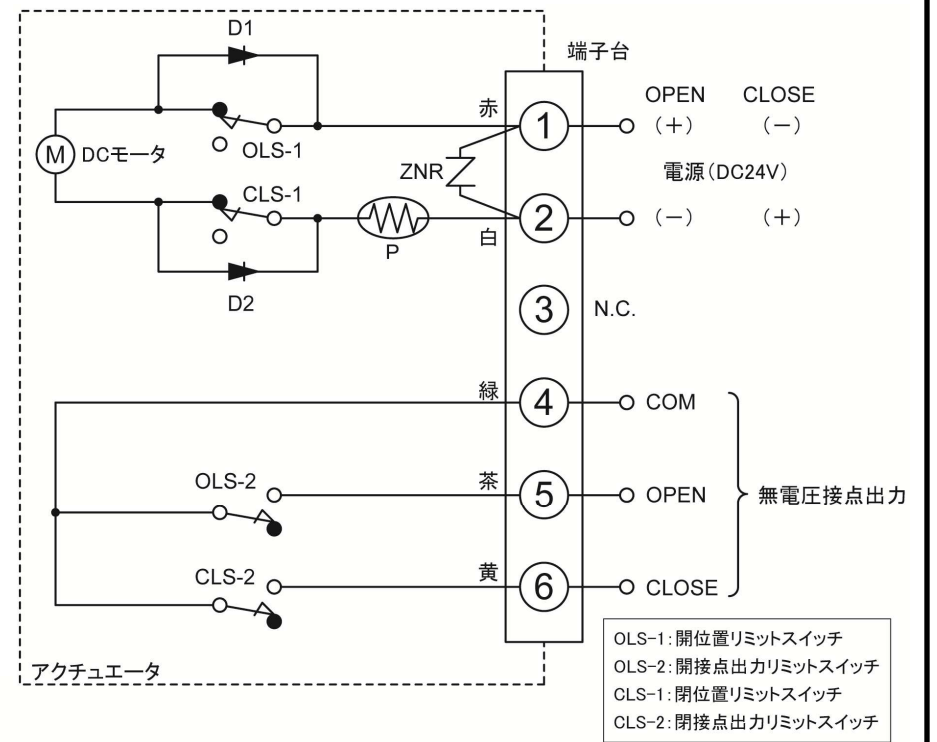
D1

端子台

OPEN CLOSE

赤

1

（＋） （－）

M DCモータ

OLS-1

ZNR

電源（DC24V）

CLS-1

2

（－） （＋）

P

白

D2

3

N.C.

緑

4

COM

OLS-2

茶

5

OPEN

無電圧接点出力

CLS-2

黄

6

CLOSE

アクチュエータ

OLS-1：開位置リミットスイッチ
OLS-2：開接点出力リミットスイッチ
CLS-1：閉位置リミットスイッチ
CLS-2：閉接点出力リミットスイッチ